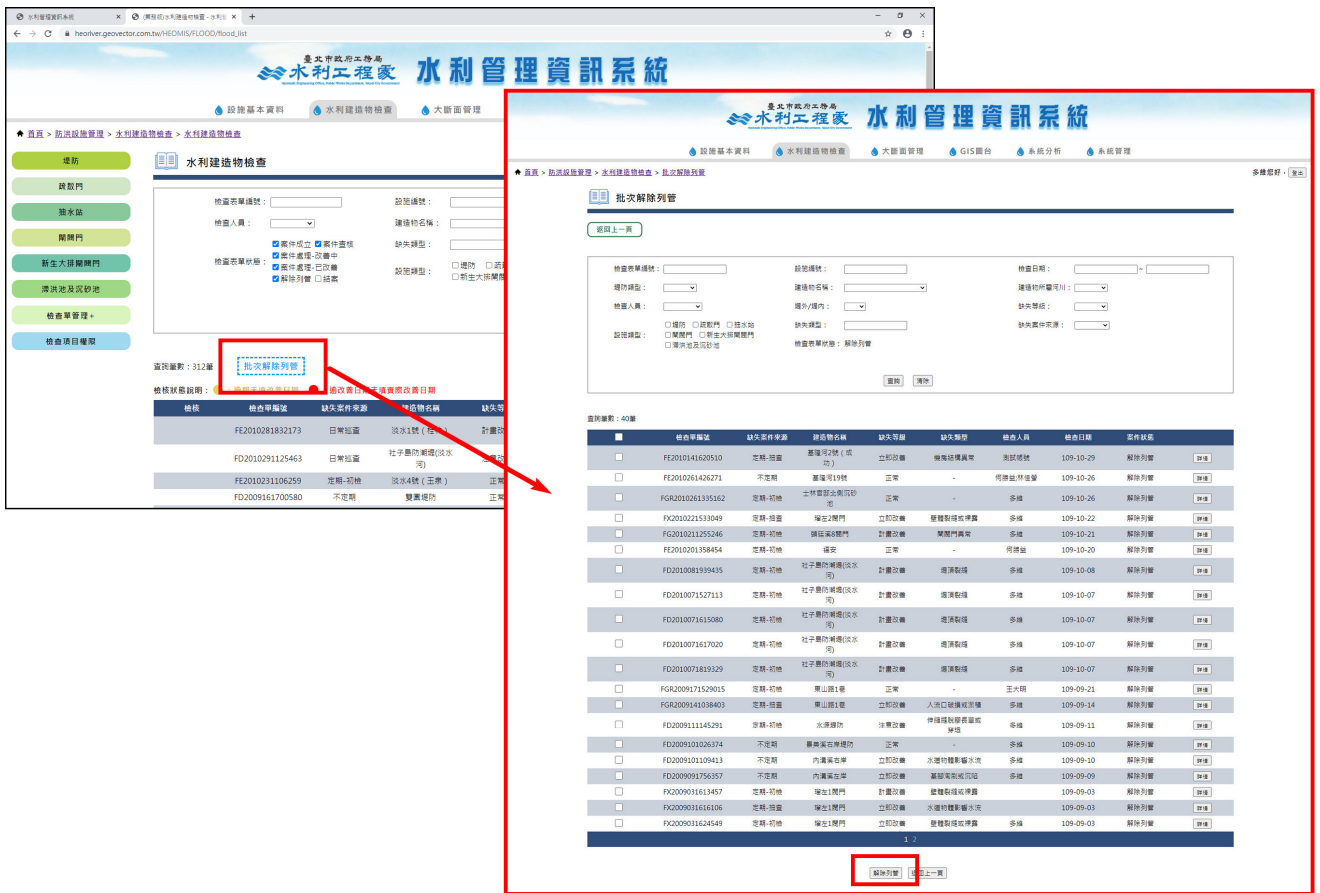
水利管理資訊系統
(開發版)水利建造物檢查 - 水利工
heoriver.geovector.com.tw/HEOMIS/FLOOD/flood_list

臺北市政府工務局
水利工程處 水利管理資訊系統

設施基本資料 水利建造物檢查 大斷面管理

首頁 > 防洪設施管理 > 水利建造物檢查 > 水利建造物檢查

堤防
疏散門
抽水站
閘門門
新生大排閘閘門
滯洪池及沉砂池
檢查單管理 +
檢查項目權限

水利建造物檢查

檢查表單編號：
設施編號：
檢查人員：
建造物名稱：
缺失類型：
檢查表單狀態：
案件成立 案件查核 案件處理-改善中 案件處理-已改善 解除列管 結案
設施類型：
堤防 疏散門 新生大排閘門

查詢筆數：312筆 批次解除列管

檢核狀態說明：
過改善日期未填實際改善日期

| 檢核 | 檢查單編號 | 缺失案件來源 | 建造物名稱 | 缺失等 |
|---|---|---|---|---|
| | FE2010281832173 | 日常巡查 | 淡水1號（桂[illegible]） | 計畫改 |
| | FD2010291125463 | 日常巡查 | 社子島防潮堤(淡水河) | |
| | FE2010231106259 | 定期-初檢 | 淡水4號（玉泉） | 正常 |
| | FD2009161700580 | 不定期 | 雙園堤防 | 正 |

臺北市政府工務局
水利工程處 水利管理資訊系統

設施基本資料 水利建造物檢查 大斷面管理 GIS圖台 系統分析 系統管理

首頁 > 防洪設施管理 > 水利建造物檢查 > 批次解除列管
多維您好，登出

批次解除列管

返回上一頁

檢查表單編號：
設施編號：
檢查日期： ~
堤防類型：
建造物名稱：
建造物所屬河川：
檢查人員：
堤外/堤內：
缺失等級：
設施類型：
堤防 疏散門 抽水站 閘閘門 新生大排閘閘門 滯洪池及沉砂池
缺失類型：
缺失案件來源：
檢查表單狀態：解除列管

查詢 清除

查詢筆數：40筆

| | 檢查單編號 | 缺失案件來源 | 建造物名稱 | 缺失等級 | 缺失類型 | 檢查人員 | 檢查日期 | 案件狀態 | |
|---|---|---|---|---|---|---|---|---|---|
| | FE2010141620510 | 定期-箔查 | 基隆河2號（成功） | 立即改善 | 機房結構異常 | 測試帳號 | 109-10-29 | 解除列管 | 詳情 |
| | FE2010261426271 | 不定期 | 基隆河19號 | 正常 | - | 何語益;林佳瑩 | 109-10-26 | 解除列管 | 詳情 |
| | FGR2010261335162 | 定期-初檢 | 士林官邸北側沉砂池 | 正常 | - | 多維 | 109-10-26 | 解除列管 | 詳情 |
| | FX2010221533049 | 定期-箔查 | 福左2閘門 | 立即改善 | 壁體裂縫或裸露 | 多維 | 109-10-22 | 解除列管 | 詳情 |
| | FE2010211255246 | 定期-初檢 | 鐵匠溝8閘門 | 計畫改善 | 閘門門異常 | 多維 | 109-10-21 | 解除列管 | 詳情 |
| | FE2010201358454 | 定期-初檢 | 福安 | 正常 | - | 何語益 | 109-10-20 | 解除列管 | 詳情 |
| | FD2010081939435 | 定期-初檢 | 社子島防潮堤(淡水河) | 計畫改善 | 堤頂裂縫 | 多維 | 109-10-08 | 解除列管 | 詳情 |
| | FD2010071527113 | 定期-初檢 | 社子島防潮堤(淡水河) | 計畫改善 | 堤頂裂縫 | 多維 | 109-10-07 | 解除列管 | 詳情 |
| | FD2010071615080 | 定期-初檢 | 社子島防潮堤(淡水河) | 計畫改善 | 堤頂裂縫 | 多維 | 109-10-07 | 解除列管 | 詳情 |
| | FD2010071617020 | 定期-初檢 | 社子島防潮堤(淡水河) | 計畫改善 | 堤頂裂縫 | 多維 | 109-10-07 | 解除列管 | 詳情 |
| | FD2010071819329 | 定期-初檢 | 社子島防潮堤(淡水河) | 計畫改善 | 堤頂裂縫 | 多維 | 109-10-07 | 解除列管 | 詳情 |
| | FGR2009171529015 | 定期-初檢 | 東山路1巷 | 正常 | - | 王大明 | 109-09-21 | 解除列管 | 詳情 |
| | FGR2009141038403 | 定期-箔查 | 東山路1巷 | 立即改善 | 入流口破損或淤積 | 多維 | 109-09-14 | 解除列管 | 詳情 |
| | FD2009111145291 | 定期-初檢 | 水源堤防 | 注意改善 | 伸縮縫脫膠長草或脫落 | 多維 | 109-09-11 | 解除列管 | 詳情 |
| | FD2009101026374 | 不定期 | 景美溪右岸堤防 | 正常 | - | 多維 | 109-09-10 | 解除列管 | 詳情 |
| | FD2009101109413 | 不定期 | 內溝溪左岸 | 立即改善 | 水道物體影響水流 | 多維 | 109-09-10 | 解除列管 | 詳情 |
| | FD2009091756357 | 不定期 | 內溝溪左岸 | 立即改善 | 基腳淘刷或沉陷 | 多維 | 109-09-09 | 解除列管 | 詳情 |
| | FX2009031613457 | 定期-初檢 | 福左1閘門 | 計畫改善 | 壁體裂縫或裸露 | | 109-09-03 | 解除列管 | 詳情 |
| | FX2009031616106 | 定期-箔查 | 福左1閘門 | 立即改善 | 水道物體影響水流 | | 109-09-03 | 解除列管 | 詳情 |
| | FX2009031624549 | 定期-初檢 | 福左1閘門 | 立即改善 | 壁體裂縫或裸露 | 多維 | 109-09-03 | 解除列管 | 詳情 |

1 2

解除列管 返回上一頁